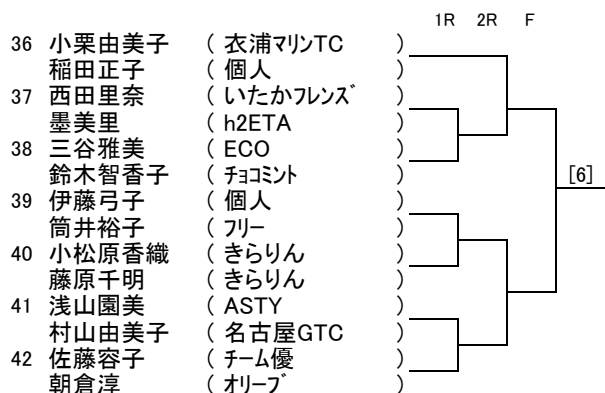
1R 2R F

36 小栗由美子 ( 衣浦マリンTC )
稲田正子 ( 個人 )
37 西田里奈 ( いたかフレンズ )
墨美里 ( h2ETA )
38 三谷雅美 ( ECO )
鈴木智香子 ( チョコミント )
39 伊藤弓子 ( 個人 )
筒井裕子 ( フリー )
40 小松原香織 ( きらりん )
藤原千明 ( きらりん )
41 浅山園美 ( ASTY )
村山由美子 ( 名古屋GTC )
42 佐藤容子 ( チーム優 )
朝倉淳 ( オリーブ )

[6]